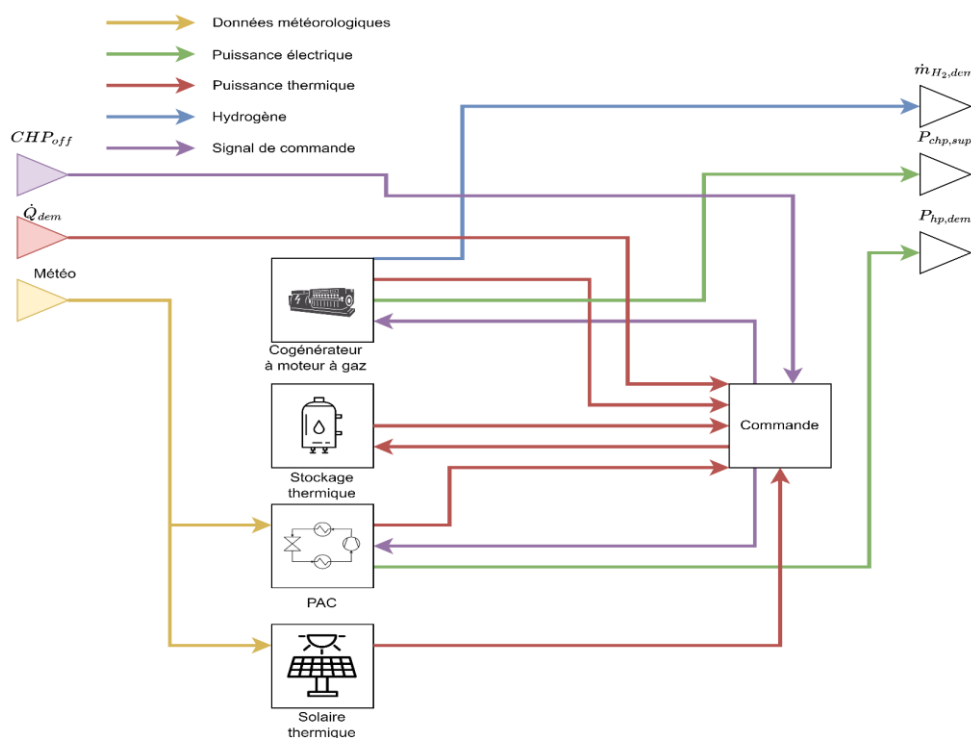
Données météorologiques
Puissance électrique
Puissance thermique
Hydrogène
Signal de commande

$CHP_{off}$
$\dot{Q}_{dem}$
Météo

$\dot{m}_{H_2,dem}$
$P_{chp,sup}$
$P_{hp,dem}$

Cogénérateur à moteur à gaz
Stockage thermique
PAC
Solaire thermique
Commande